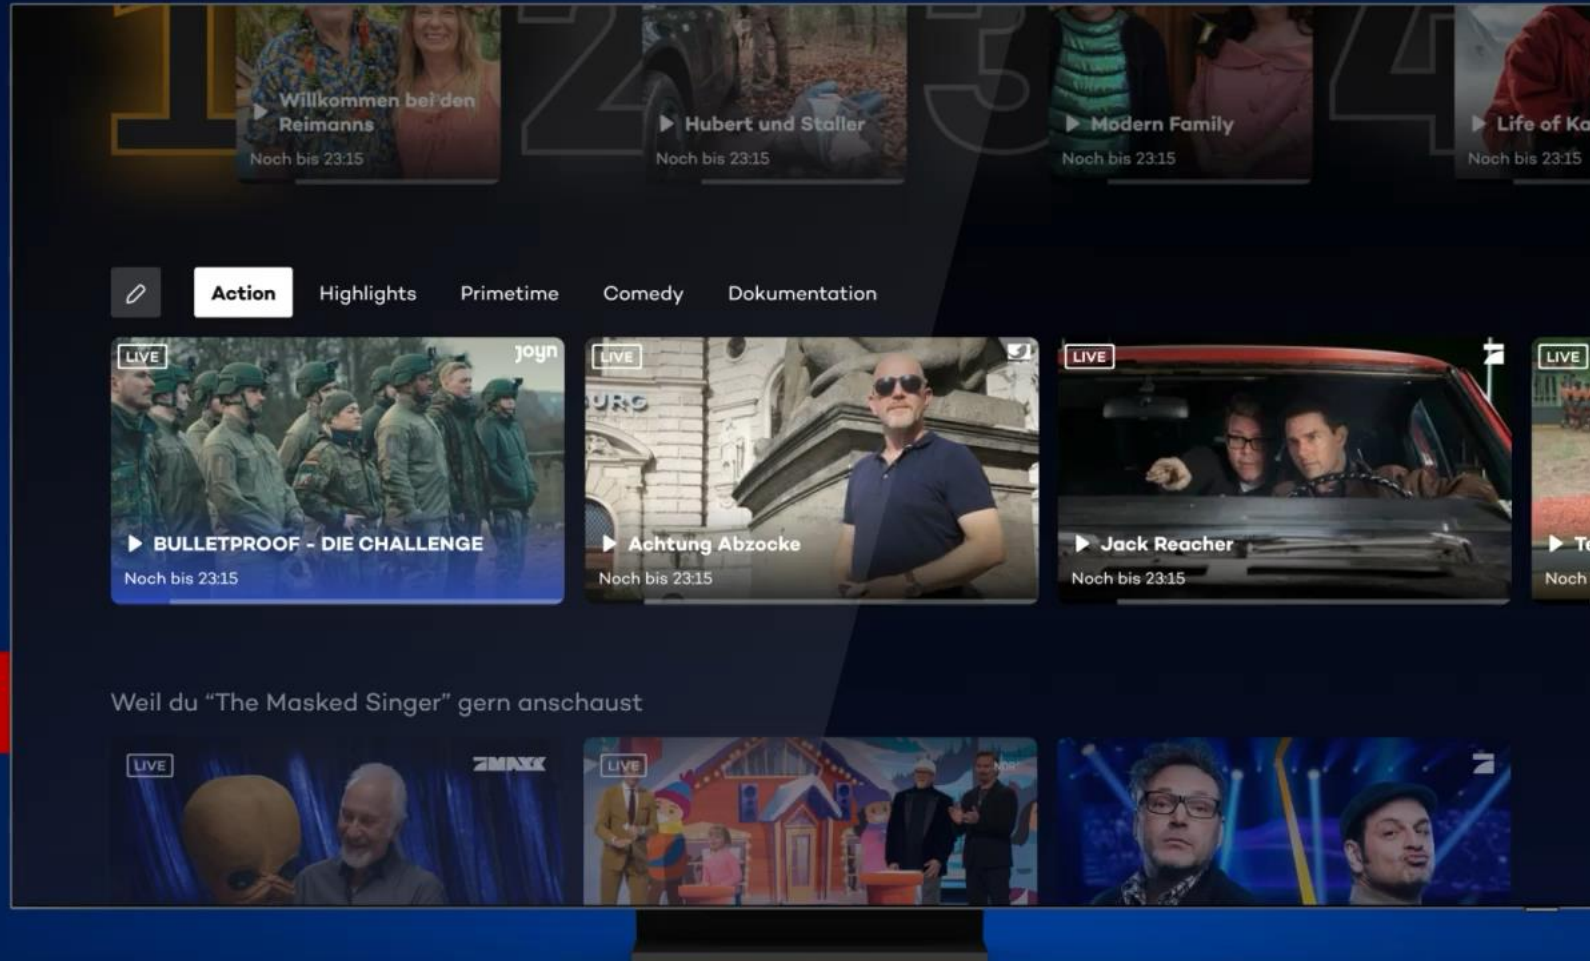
1
Willkommen bei den Reimanns
Noch bis 23:15

2
Hubert und Staller
Noch bis 23:15

3
Modern Family
Noch bis 23:15

4
Life of Ka
Noch bis 23:15

Action Highlights Primetime Comedy Dokumentation

LIVE
joyn
BULLETPROOF - DIE CHALLENGE
Noch bis 23:15

LIVE
URG
Achtung Abzocke
Noch bis 23:15

LIVE
Jack Reacher
Noch bis 23:15

LIVE
T
Noch

Weil du "The Masked Singer" gern anschaust

LIVE
DMAX

LIVE